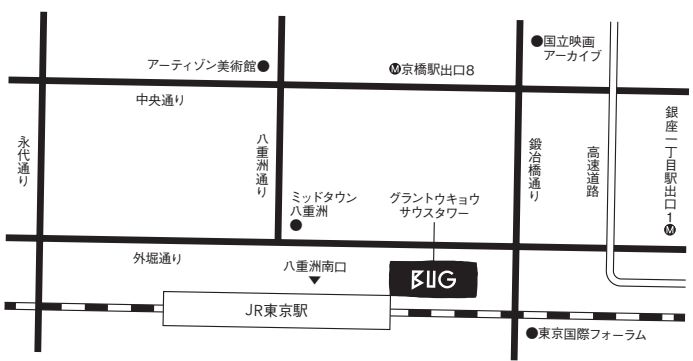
●国立映画
アーカイブ

アーティゾン美術館●

Ⓜ京橋駅出口8

中央通り

永代通り

八重洲通り

鍛冶橋通り

高速道路

銀座一丁目駅出口1Ⓜ

ミッドタウン
八重洲

グラントウキョウ
サウスタワー

外堀通り

八重洲南口
▼

BUG

JR東京駅

●東京国際フォーラム